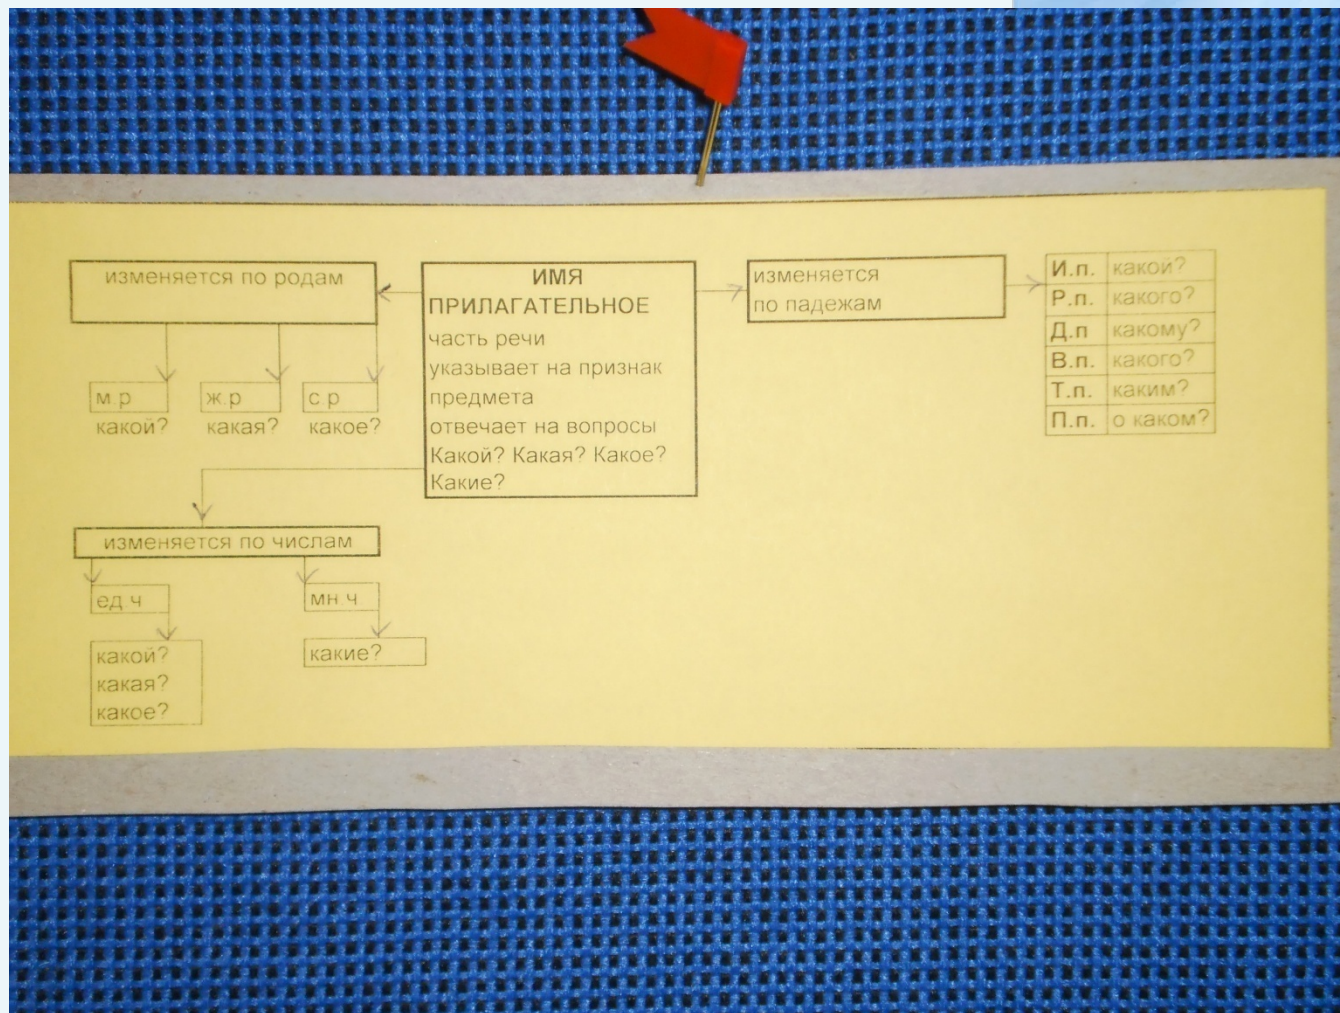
изменяется по родам

ИМЯ
ПРИЛАГАТЕЛЬНОЕ
часть речи
указывает на признак предмета
отвечает на вопросы
Какой? Какая? Какое? Какие?

изменяется по падежам

| И.п. | какой? |
|---|---|
| Р.п. | какого? |
| Д.п | какому? |
| В.п. | какого? |
| Т.п. | каким? |
| П.п. | о каком? |

м.р
какой?

ж.р
какая?

с.р
какое?

изменяется по числам

ед ч

какой?
какая?
какое?

мн ч

какие?